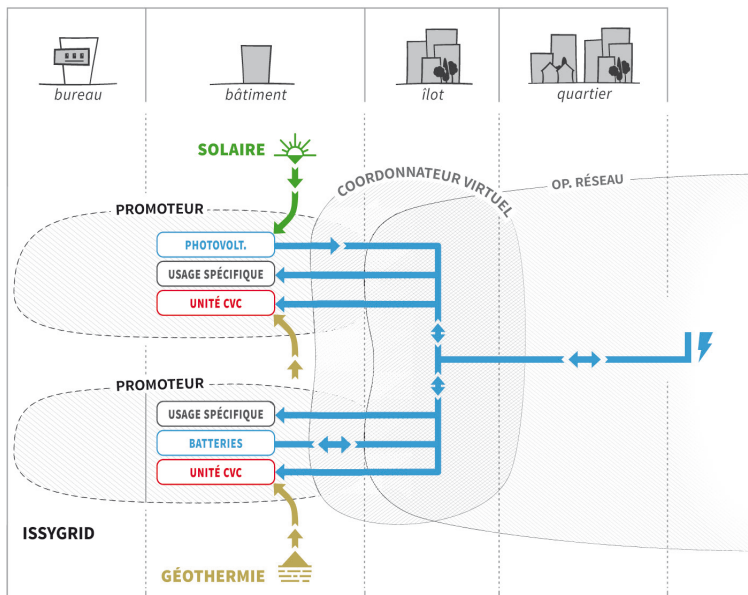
bureau

bâtiment

îlot

quartier

SOLAIRE

COORDONNATEUR VIRTUEL

OP. RÉSEAU

PROMOTEUR

PHOTOVOLT.

USAGE SPÉCIFIQUE

UNITÉ CVC

PROMOTEUR

USAGE SPÉCIFIQUE

BATTERIES

UNITÉ CVC

ISSYGRID

GÉOTHERMIE